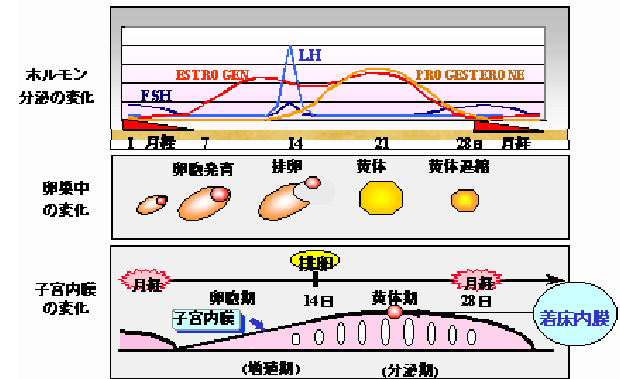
ホルモン
分泌の変化

LH
ESTRO GEN
PRO GESTERONE
FSH

1 月経 7 14 21 28日 月経

卵巣中
の変化

卵胞発育
排卵
黄体
黄体退縮

子宮内膜
の変化

月経
排卵
月経
卵胞期
14日
黄体期
28日
子宮内膜
着床内膜
(増殖期)
(分泌期)